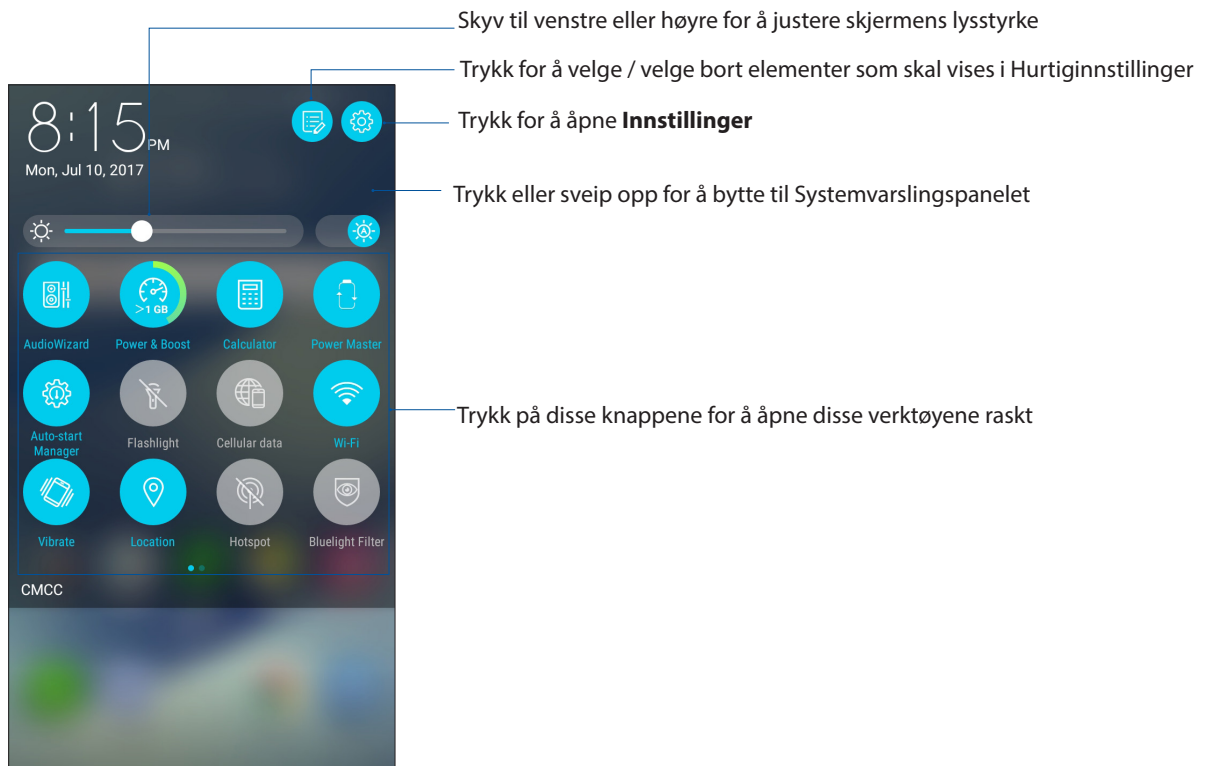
Skyv til venstre eller høyre for å justere skjermens lysstyrke

Trykk for å velge / velge bort elementer som skal vises i Hurtiginnstillinger

8:15 PM

Mon, Jul 10, 2017

Trykk for å åpne **Innstillinger**

Trykk eller sveip opp for å bytte til Systemvarslingspanelet

>1 GB

AudioWizard

Power & Boost

Calculator

Power Master

Auto-start Manager

Flashlight

Cellular data

Wi-Fi

Trykk på disse knappene for å åpne disse verktøyene raskt

Vibrate

Location

Hotspot

Bluelight Filter

CMCC